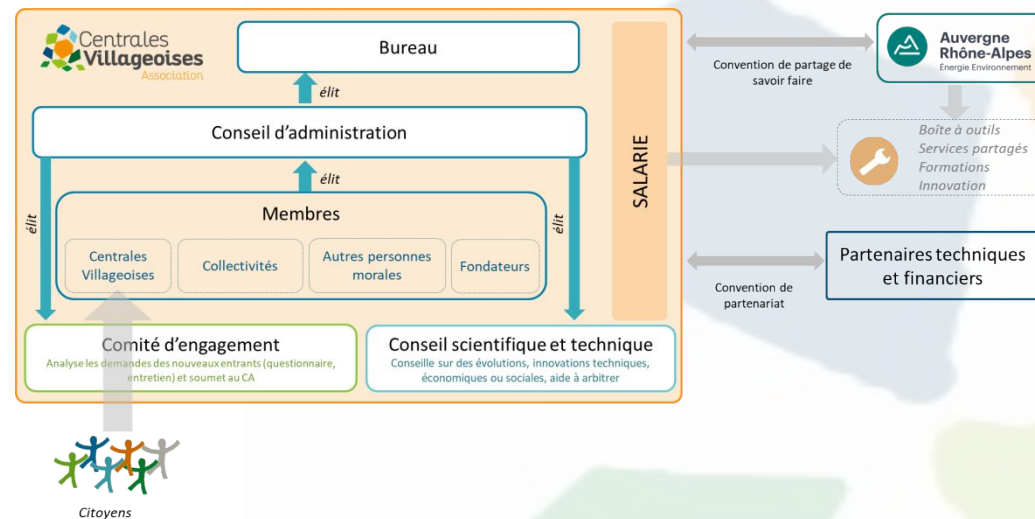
Centrales Villageoises Association

Bureau

élit

Conseil d'administration

élit

élit

élit

Membres

Centrales Villageoises

Collectivités

Autres personnes morales

Fondateurs

SALARIE

Comité d'engagement

Analyse les demandes des nouveaux entrants (questionnaire, entretien) et soumet au CA

Conseil scientifique et technique

Conseille sur des évolutions, innovations techniques, économiques ou sociales, aide à arbitrer

Citoyens

Convention de partage de savoir faire

Auvergne Rhône-Alpes
Énergie Environnement

Boîte à outils
Services partagés
Formations
Innovation

Convention de partenariat

Partenaires techniques et financiers